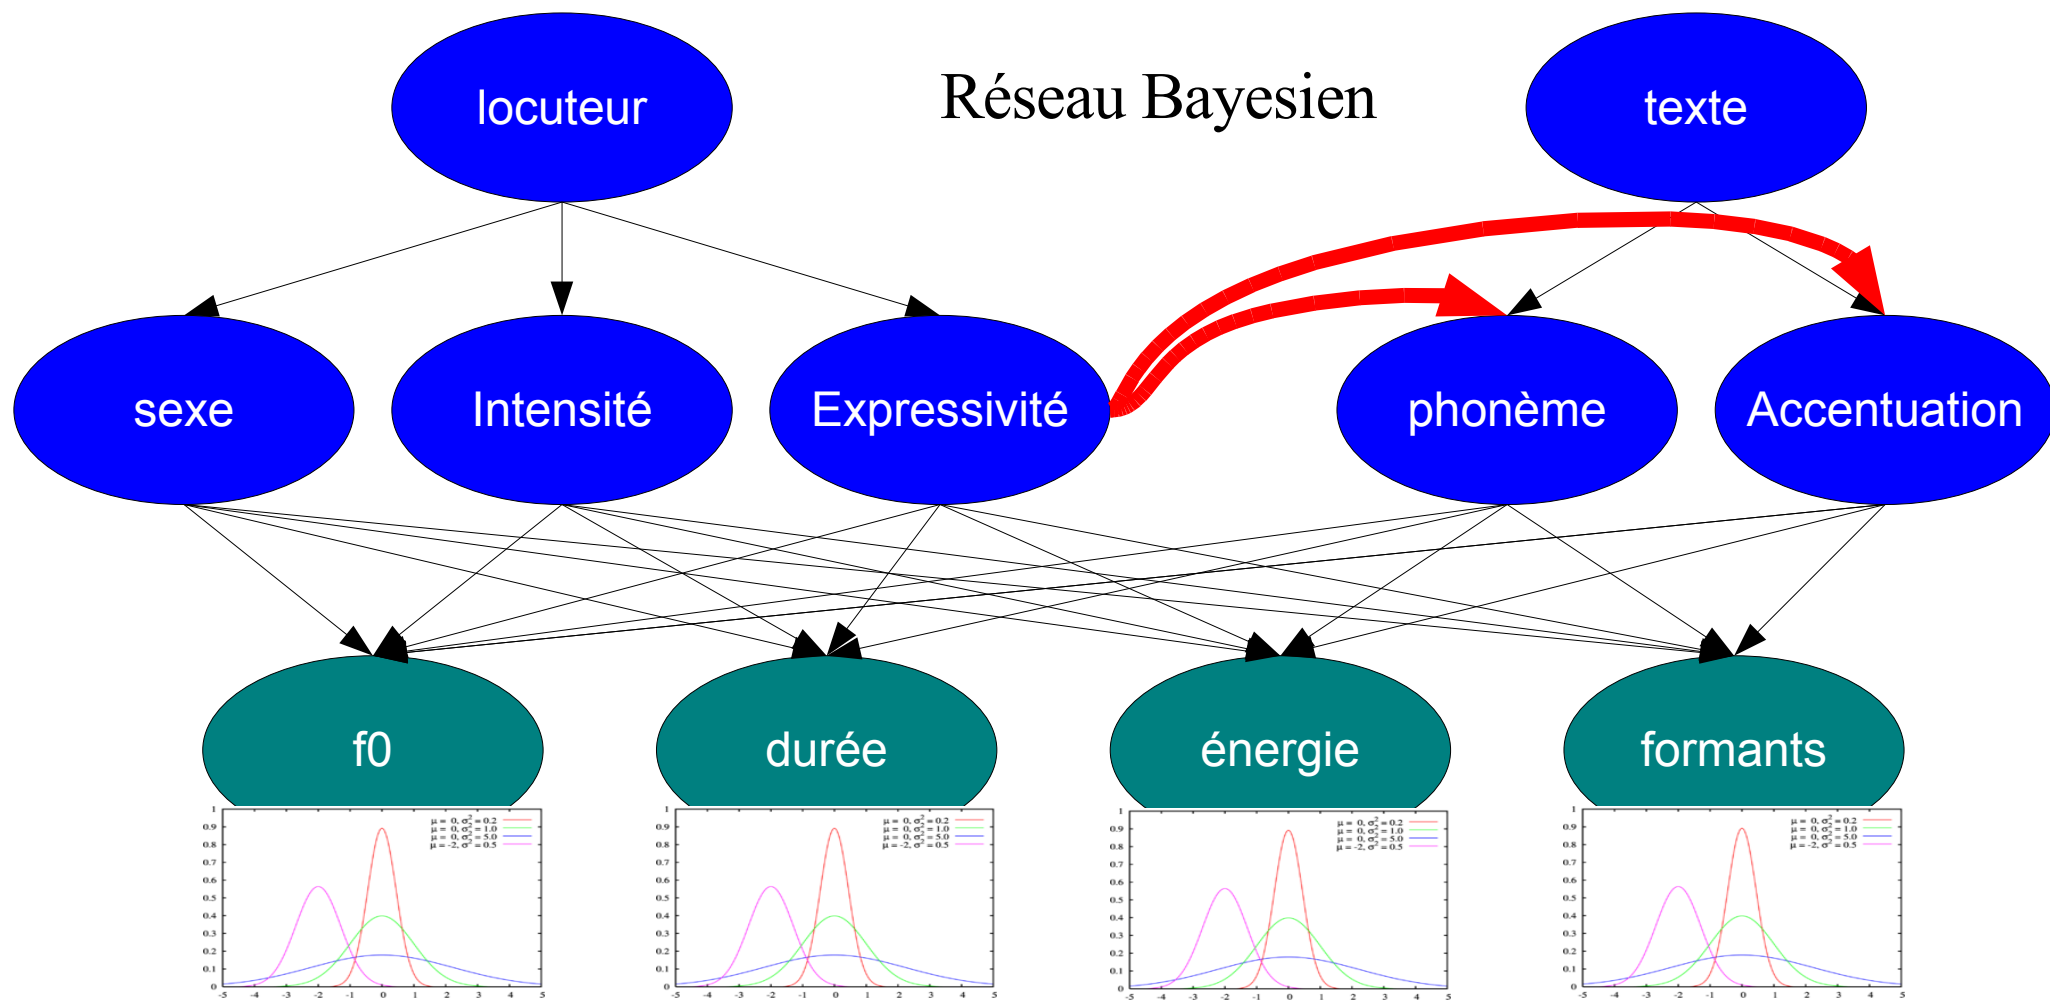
locuteur

Réseau Bayesien

texte

sexe

Intensité

Expressivité

phonème

Accentuation

f0

durée

énergie

formants

$\mu = 0, \sigma^2 = 0.2$
$\mu = 0, \sigma^2 = 1.0$
$\mu = 0, \sigma^2 = 5.0$
$\mu = -2, \sigma^2 = 0.5$

1
0.9
0.8
0.7
0.6
0.5
0.4
0.3
0.2
0.1
0

-5 -4 -3 -2 -1 0 1 2 3 4 5

$\mu = 0, \sigma^2 = 0.2$
$\mu = 0, \sigma^2 = 1.0$
$\mu = 0, \sigma^2 = 5.0$
$\mu = -2, \sigma^2 = 0.5$

1
0.9
0.8
0.7
0.6
0.5
0.4
0.3
0.2
0.1
0

-5 -4 -3 -2 -1 0 1 2 3 4 5

$\mu = 0, \sigma^2 = 0.2$
$\mu = 0, \sigma^2 = 1.0$
$\mu = 0, \sigma^2 = 5.0$
$\mu = -2, \sigma^2 = 0.5$

1
0.9
0.8
0.7
0.6
0.5
0.4
0.3
0.2
0.1
0

-5 -4 -3 -2 -1 0 1 2 3 4 5

$\mu = 0, \sigma^2 = 0.2$
$\mu = 0, \sigma^2 = 1.0$
$\mu = 0, \sigma^2 = 5.0$
$\mu = -2, \sigma^2 = 0.5$

1
0.9
0.8
0.7
0.6
0.5
0.4
0.3
0.2
0.1
0

-5 -4 -3 -2 -1 0 1 2 3 4 5